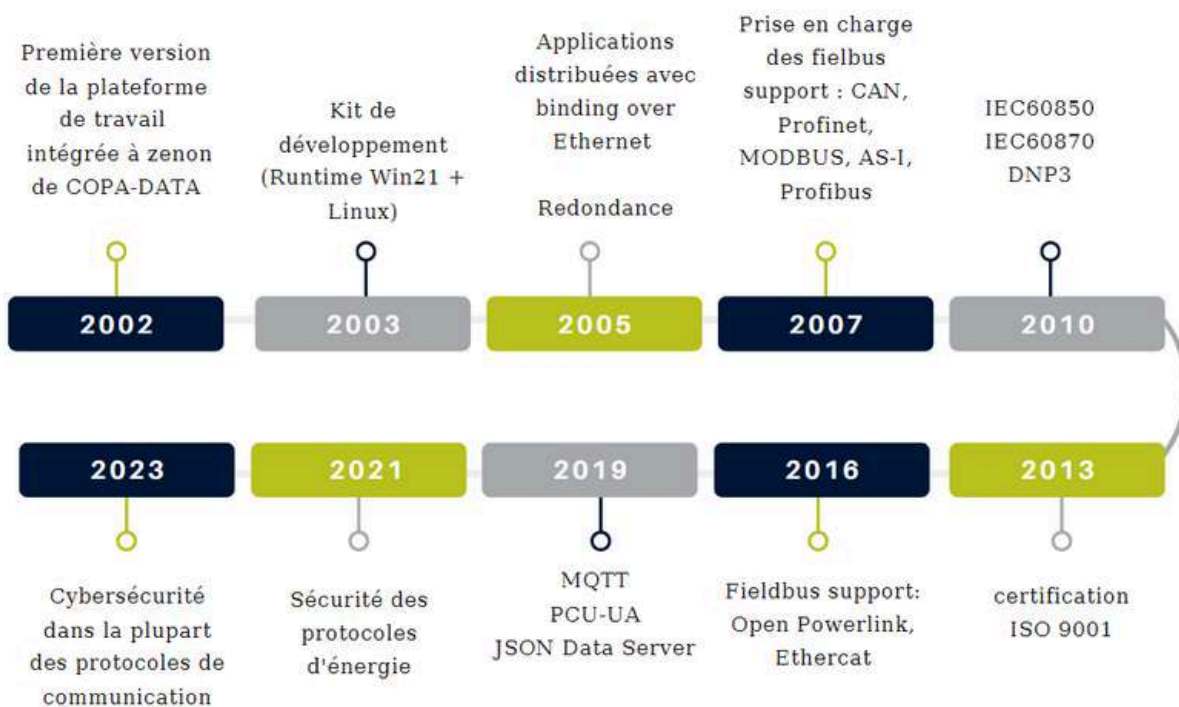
Première version de la plateforme de travail intégrée à zenon de COPA-DATA

2002

Kit de développement (Runtime Win21 + Linux)

2003

Applications distribuées avec binding over Ethernet

Redondance

2005

Prise en charge des fielbus support : CAN, Profinet, MODBUS, AS-I, Profibus

2007

IEC60850
IEC60870
DNP3

2010

2023

Cybersécurité dans la plupart des protocoles de communication

2021

Sécurité des protocoles d'énergie

2019

MQTT
PCU-UA
JSON Data Server

2016

Fieldbus support: Open Powerlink, Ethercat

2013

certification ISO 9001